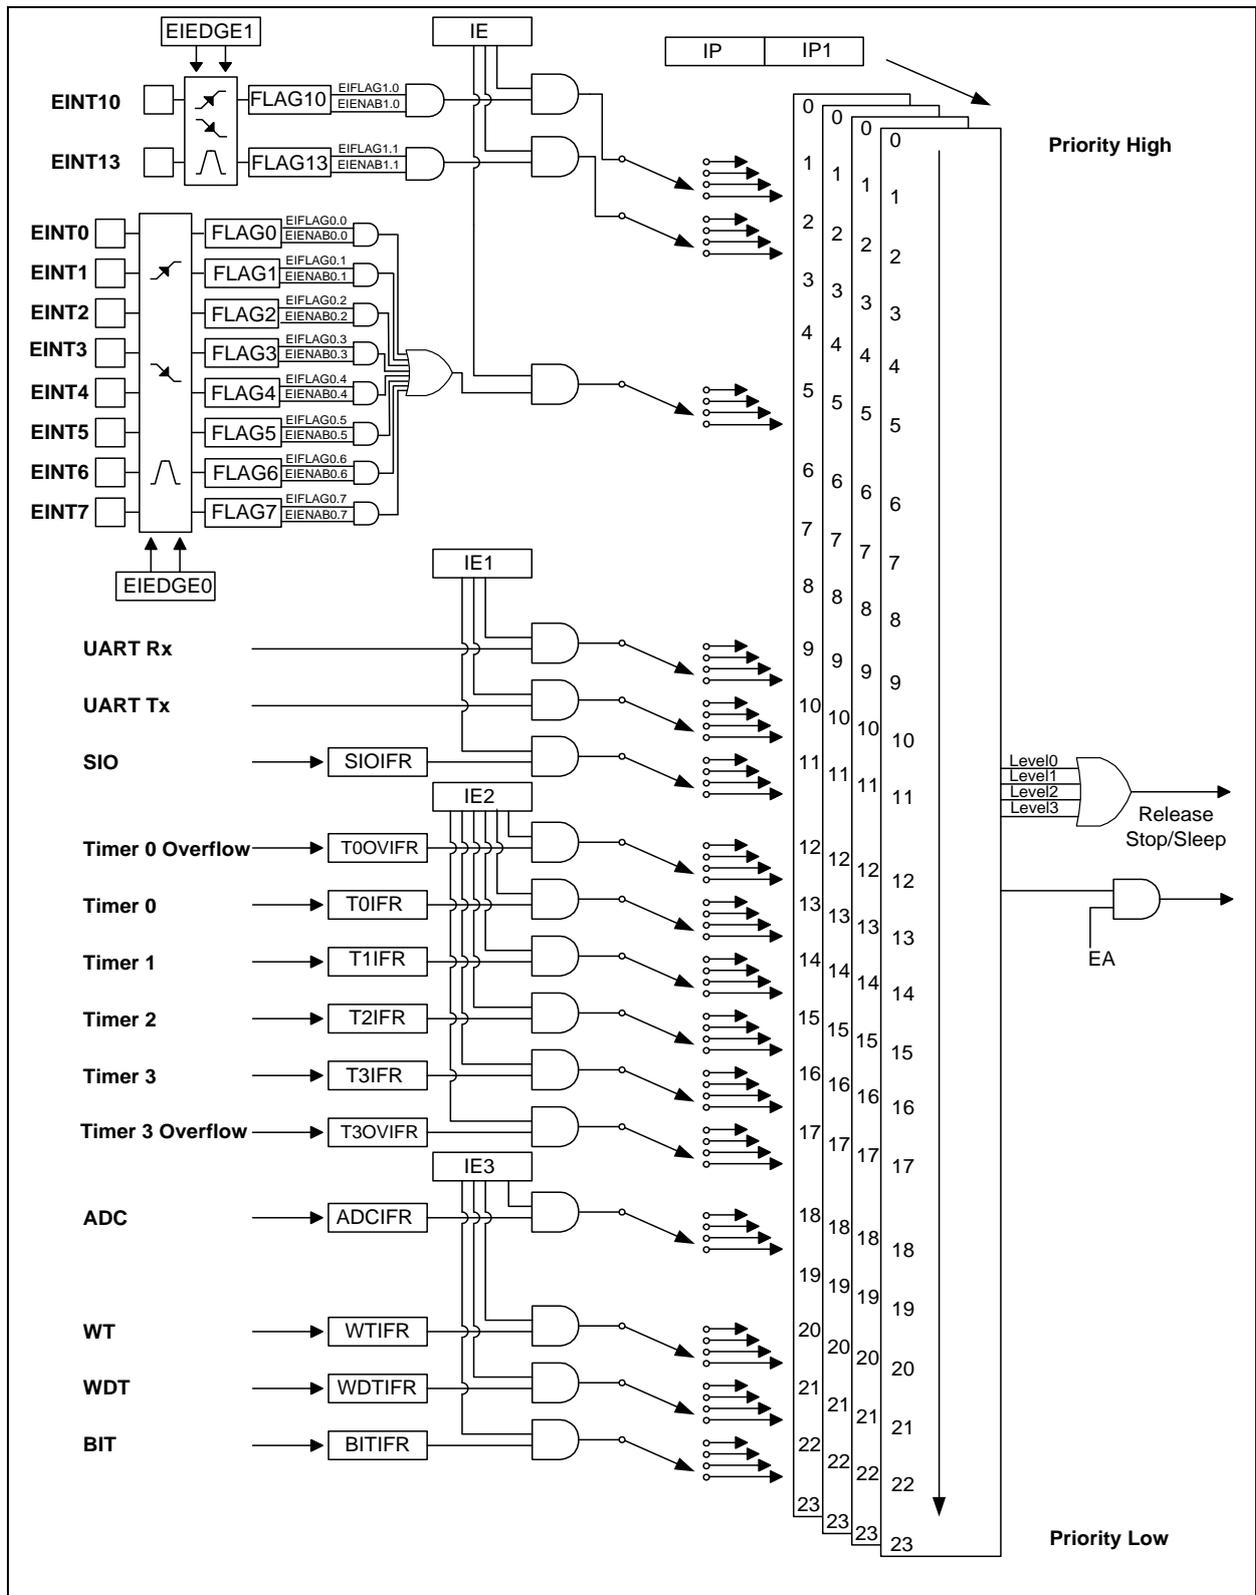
EIEDGE1
IE
IP
IP1
EINT10
FLAG10
EIFLAG1.0
EIENAB1.0
EINT13
FLAG13
EIFLAG1.1
EIENAB1.1
Priority High
EINT0
FLAG0
EIFLAG0.0
EIENAB0.0
EINT1
FLAG1
EIFLAG0.1
EIENAB0.1
EINT2
FLAG2
EIFLAG0.2
EIENAB0.2
EINT3
FLAG3
EIFLAG0.3
EIENAB0.3
EINT4
FLAG4
EIFLAG0.4
EIENAB0.4
EINT5
FLAG5
EIFLAG0.5
EIENAB0.5
EINT6
FLAG6
EIFLAG0.6
EIENAB0.6
EINT7
FLAG7
EIFLAG0.7
EIENAB0.7
EIEDGE0
IE1
UART Rx
UART Tx
SIO
SIOIFR
IE2
Timer 0 Overflow
T0OVIFR
Timer 0
T0IFR
Timer 1
T1IFR
Timer 2
T2IFR
Timer 3
T3IFR
Timer 3 Overflow
T3OVIFR
IE3
ADC
ADCIFR
WT
WTIFR
WDT
WDTIFR
BIT
BITIFR
0 1 2 3 4 5 6 7 8 9 10 11 12 13 14 15 16 17 18 19 20 21 22 23
0 1 2 3 4 5 6 7 8 9 10 11 12 13 14 15 16 17 18 19 20 21 22 23
0 1 2 3 4 5 6 7 8 9 10 11 12 13 14 15 16 17 18 19 20 21 22 23
0 1 2 3 4 5 6 7 8 9 10 11 12 13 14 15 16 17 18 19 20 21 22 23
Level0
Level1
Level2
Level3
Release Stop/Sleep
EA
Priority Low